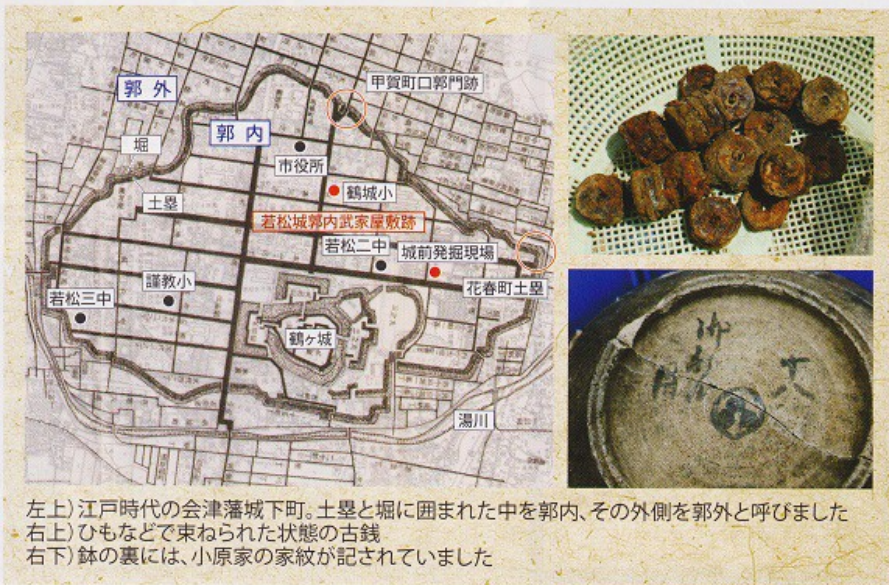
郭外

郭内

甲賀町口郭門跡

堀

市役所

鶴城小

土塁

若松城郭内武家屋敷跡

若松二中

城前発掘現場

謹教小

花春町土塁

若松三中

鶴ヶ城

湯川

左上）江戸時代の会津藩城下町。土塁と堀に囲まれた中を郭内、その外側を郭外と呼びました
右上）ひもなどで束ねられた状態の古銭
右下）鉢の裏には、小原家の家紋が記されていました